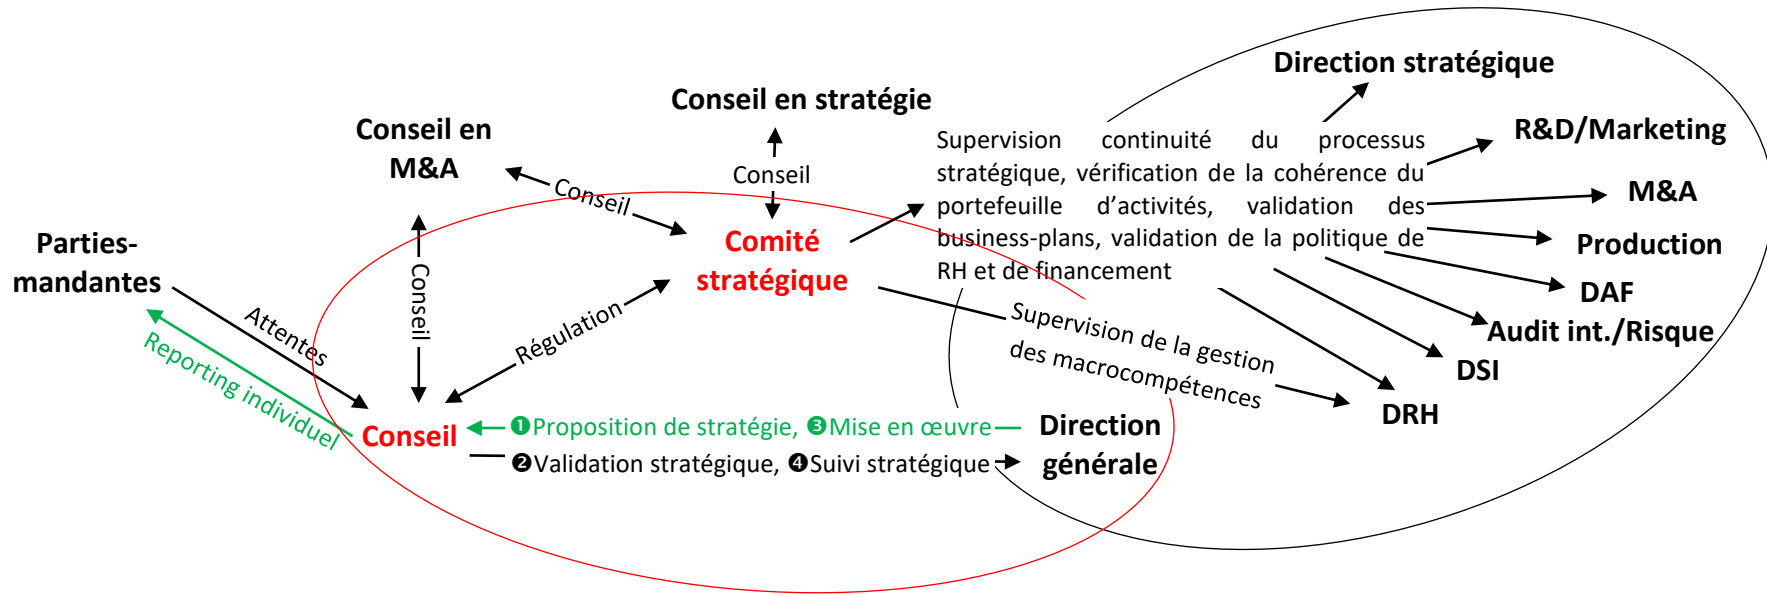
Direction stratégique

Conseil en stratégie

Conseil en M&A

Conseil

Conseil

Supervision continuité du processus stratégique, vérification de la cohérence du portefeuille d'activités, validation des business-plans, validation de la politique de RH et de financement

R&D/Marketing

M&A

Production

DAF

Audit int./Risque

DSI

DRH

Parties-mandantes

Conseil

Comité stratégique

Attentes

Reporting individuel

Régulation

Conseil

Supervision de la gestion des macrocompétences

❶Proposition de stratégie, ❸Mise en œuvre

❷Validation stratégique, ❹Suivi stratégique

Direction générale